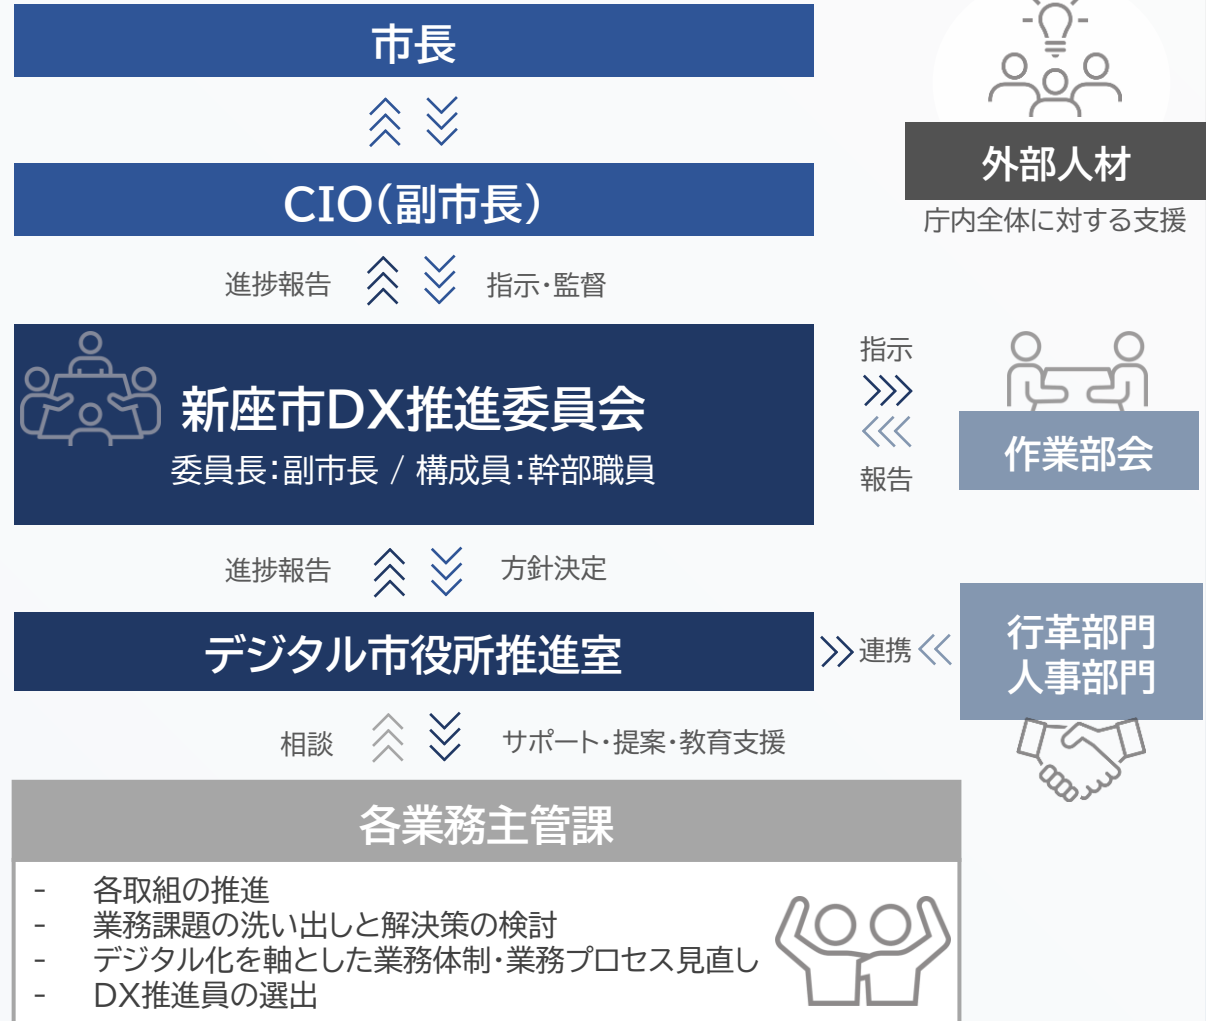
市長

CIO（副市長）

進捗報告　指示・監督

新座市DX推進委員会
委員長：副市長 / 構成員：幹部職員

外部人材
庁内全体に対する支援

指示
報告

作業部会

進捗報告　方針決定

デジタル市役所推進室

連携

行革部門
人事部門

相談　サポート・提案・教育支援

各業務主管課

- 各取組の推進
- 業務課題の洗い出しと解決策の検討
- デジタル化を軸とした業務体制・業務プロセス見直し
- DX推進員の選出